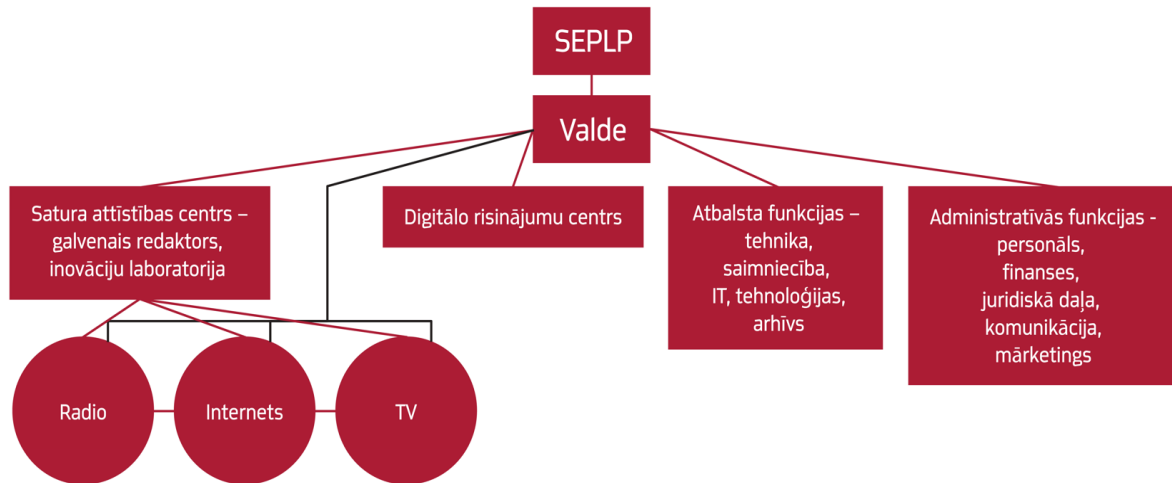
SEPLP

Valde

Satura attīstības centrs – galvenais redaktors, inovāciju laboratorija

Digitālo risinājumu centrs

Atbalsta funkcijas – tehnika, saimniecība, IT, tehnoloģijas, arhīvs

Administratīvās funkcijas - personāls, finanses, juridiskā daļa, komunikācija, mārketings

Radio

Internets

TV